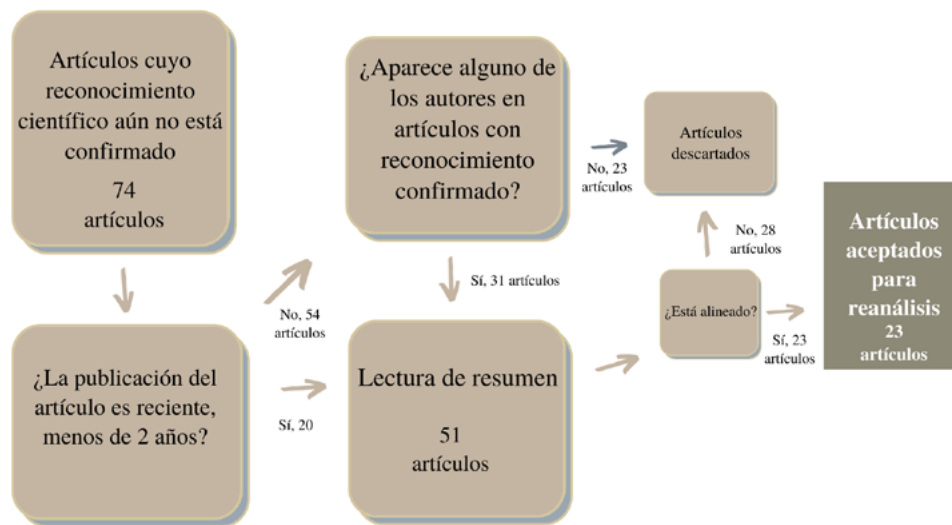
Artículos cuyo reconocimiento científico aún no está confirmado

74
artículos

¿La publicación del artículo es reciente, menos de 2 años?

No, 54
artículos

Sí, 20

¿Aparece alguno de los autores en artículos con reconocimiento confirmado?

Sí, 31 artículos

Lectura de resumen

51
artículos

No, 23
artículos

Artículos descartados

No, 28
artículos

¿Está alineado?

Sí, 23
artículos

Artículos aceptados para reanálisis
23
artículos